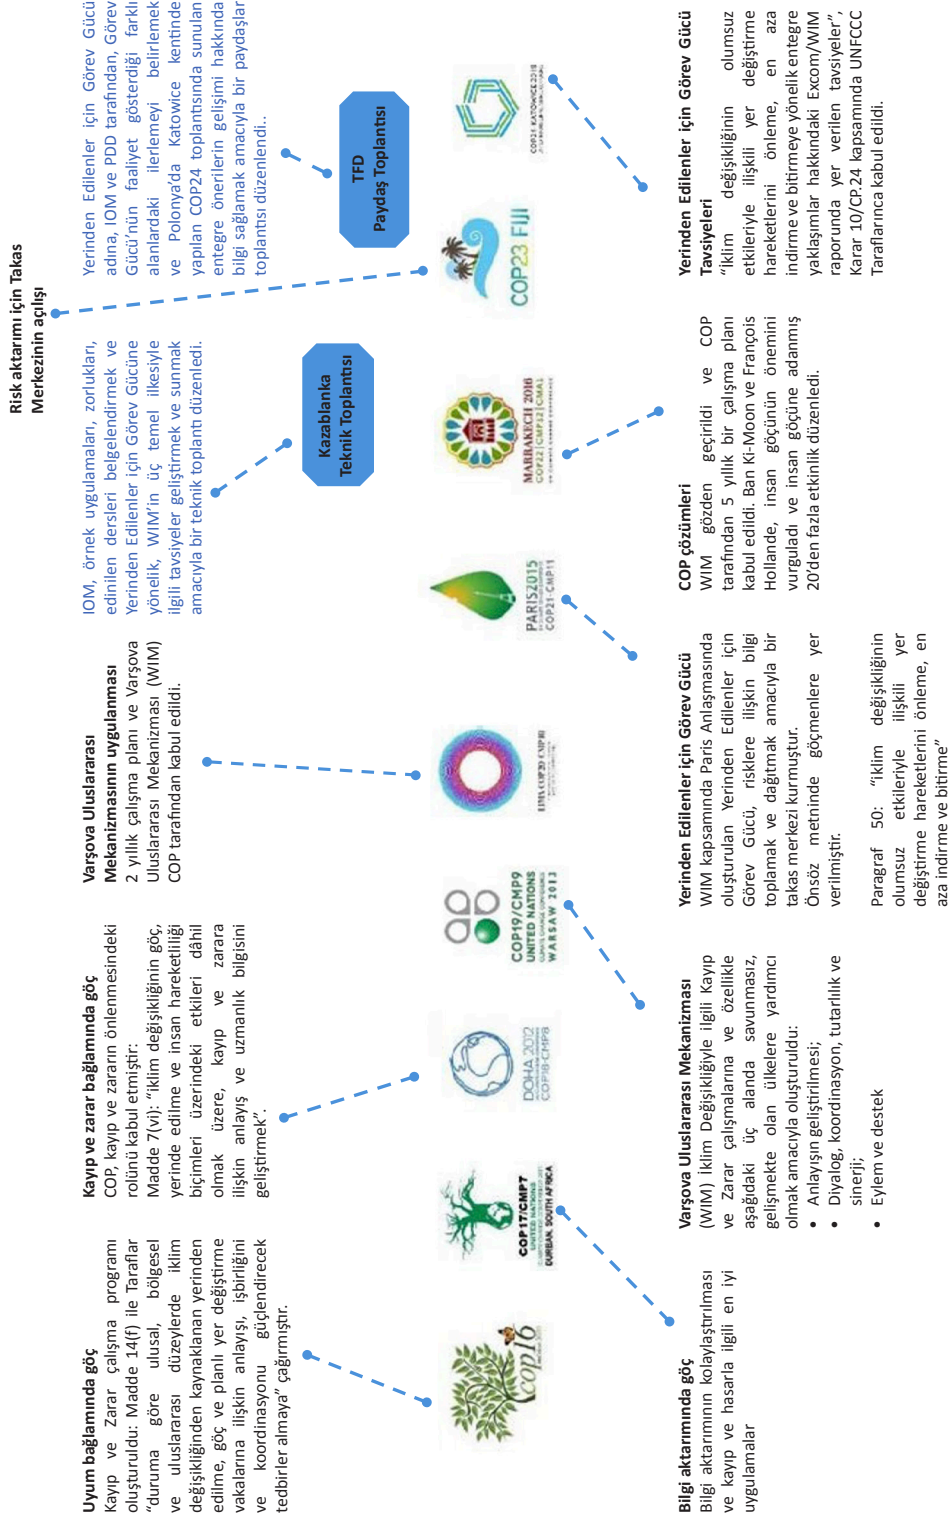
Uyum bağlamında göç
Kayıp ve Zarar çalışma programı oluşturuldu: Madde 14(f) ile Taraflar "duruma göre ulusal, bölgesel ve uluslararası düzeylerde iklim değişikliğinden kaynaklanan yerinden edilme, göç ve planlı yer değiştirme vakalarına ilişkin anlayış, işbirliğini ve koordinasyonu güçlendirecek tedbirler almaya" çağırmıştır.

Kayıp ve zarar bağlamında göç
COP, kayıp ve zararın önlenmesindeki rolünü kabul etmiştir:
Madde 7(vi): "iklim değişikliğinin göç, yerinde edilme ve insan hareketliliği biçimleri üzerindeki etkileri dâhil olmak üzere, kayıp ve zarara ilişkin anlayış ve uzmanlık bilgisini geliştirmek".

Varşova Uluslararası Mekanizmasının uygulanması
2 yıllık çalışma planı ve Varşova Uluslararası Mekanizması (WIM) COP tarafından kabul edildi.

IOM, örnek uygulamaları, zorlukları, edinilen dersleri belgelendirmek ve Yerinden Edilenler için Görev Gücüne yönelik, WIM'in üç temel ilkesiyle ilgili tavsiyeler geliştirmek ve sunmak amacıyla bir teknik toplantı düzenledi.

Kazablanka Teknik Toplantısı

Risk aktarımı için Takas Merkezinin açılışı

Yerinden Edilenler için Görev Gücü adına, IOM ve PDD tarafından, Görev Gücü'nün faaliyet gösterdiği farklı alanlardaki ilerlemeyi belirlemek ve Polonya'da Katowice kentinde yapılan COP24 toplantısında sunulan entegre önerilerin gelişimi hakkında bilgi sağlamak amacıyla bir paydaşlar toplantısı düzenlendi..

TFD Paydaş Toplantısı

cop16
COP17/CMP7 UNITED NATIONS DURBAN, SOUTH AFRICA
DOHA 2012 COP18·CMP8
COP19/CMP9 UNITED NATIONS WARSAW 2013
LIMA COP20 CMP10
PARIS2015 COP21·CMP11
MARRAKECH 2016 COP22|CMP12|CMA1
COP23 FIJI
COP24 KATOWICE 2018

Bilgi aktarımında göç
Bilgi aktarımının kolaylaştırılması ve kayıp ve hasarla ilgili en iyi uygulamalar

Varşova Uluslararası Mekanizması
(WIM) İklim Değişikliğiyle ilgili Kayıp ve Zarar çalışmalarına ve özellikle aşağıdaki üç alanda savunmasız, gelişmekte olan ülkelere yardımcı olmak amacıyla oluşturuldu:
• Anlayışın geliştirilmesi;
• Diyalog, koordinasyon, tutarlılık ve sinerji;
• Eylem ve destek

Yerinden Edilenler için Görev Gücü
WIM kapsamında Paris Anlaşmasında oluşturulan Yerinden Edilenler için Görev Gücü, risklere ilişkin bilgi toplamak ve dağıtmak amacıyla bir takas merkezi kurmuştur.
Önsöz metninde göçmenlere yer verilmiştir.

Paragraf 50: "iklim değişikliğinin olumsuz etkileriyle ilişkili yer değiştirme hareketlerini önleme, en aza indirme ve bitirme"

COP çözümleri
WIM gözden geçirildi ve COP tarafından 5 yıllık bir çalışma planı kabul edildi. Ban Ki-Moon ve François Hollande, insan göçünün önemini vurguladı ve insan göçüne adanmış 20'den fazla etkinlik düzenledi.

Yerinden Edilenler için Görev Gücü Tavsiyeleri
"İklim değişikliğinin olumsuz etkileriyle ilişkili yer değiştirme hareketlerini önleme, en aza indirme ve bitirmeye yönelik entegre yaklaşımlar hakkındaki Excom/WIM raporunda yer verilen tavsiyeler", Karar 10/CP.24 kapsamında UNFCCC Taraflarınca kabul edildi.